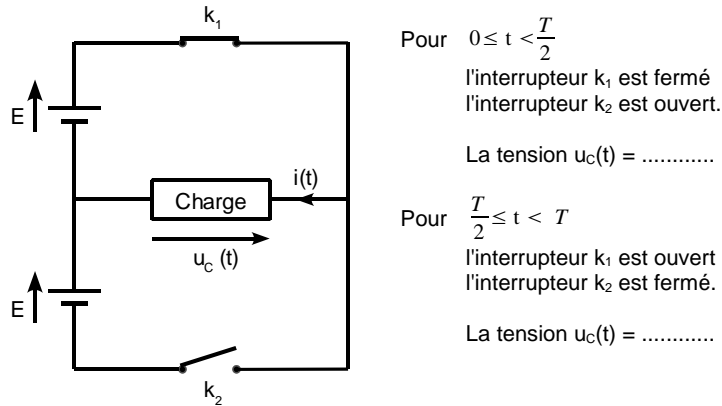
$k_1$

E

Charge

i(t)

$u_C$ (t)

E

$k_2$

Pour $0 \leq t < \frac{T}{2}$

l'interrupteur $k_1$ est fermé
l'interrupteur $k_2$ est ouvert.

La tension $u_C$(t) = ............

Pour $\frac{T}{2} \leq t < T$

l'interrupteur $k_1$ est ouvert
l'interrupteur $k_2$ est fermé.

La tension $u_C$(t) = ............